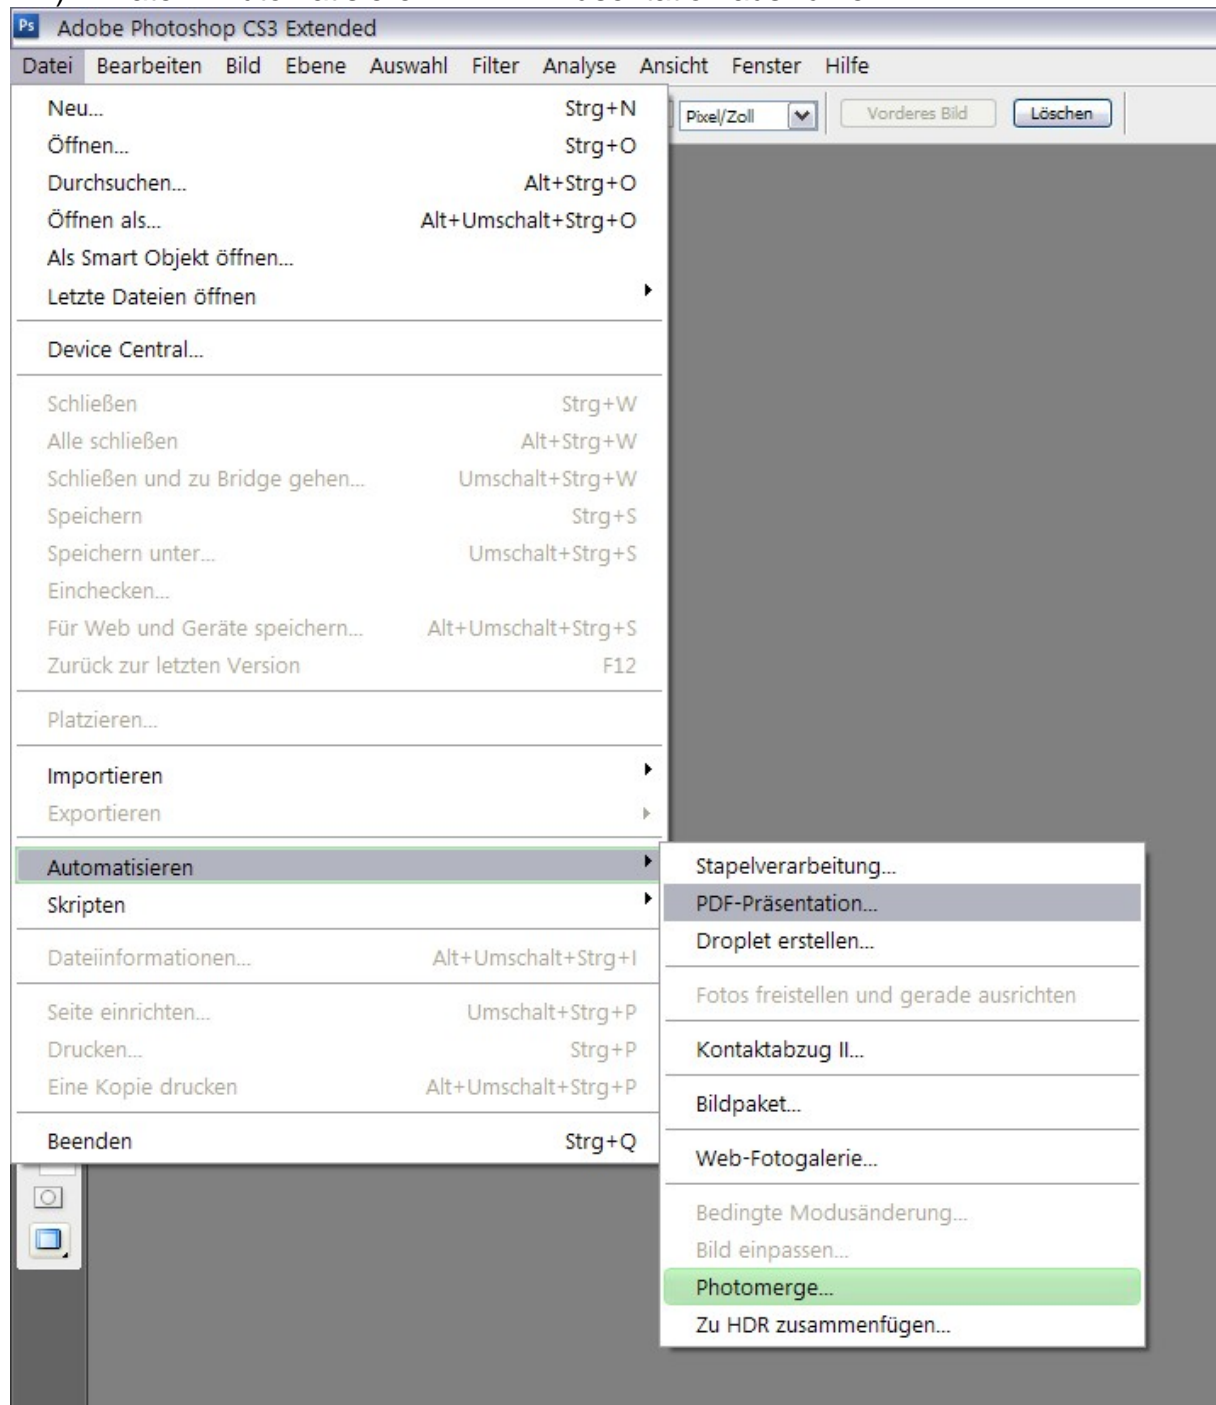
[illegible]

Ps Adobe Photoshop CS3 Extended

Datei Bearbeiten Bild Ebene Auswahl Filter Analyse Ansicht Fenster Hilfe

Pixel/Zoll Vorderes Bild Löschen

Neu... Strg+N
Öffnen... Strg+O
Durchsuchen... Alt+Strg+O
Öffnen als... Alt+Umschalt+Strg+O
Als Smart Objekt öffnen...
Letzte Dateien öffnen

Device Central...

Schließen Strg+W
Alle schließen Alt+Strg+W
Schließen und zu Bridge gehen... Umschalt+Strg+W
Speichern Strg+S
Speichern unter... Umschalt+Strg+S
Einchecken...
Für Web und Geräte speichern... Alt+Umschalt+Strg+S
Zurück zur letzten Version F12

Platzieren...

Importieren
Exportieren

Automatisieren
Skripten

Dateiinformationen... Alt+Umschalt+Strg+I

Seite einrichten... Umschalt+Strg+P
Drucken... Strg+P
Eine Kopie drucken Alt+Umschalt+Strg+P

Beenden Strg+Q

Stapelverarbeitung...
PDF-Präsentation...
Droplet erstellen...

Fotos freistellen und gerade ausrichten

Kontaktabzug II...

Bildpaket...

Web-Fotogalerie...

Bedingte Modusänderung...
Bild einpassen...
Photomerge...
Zu HDR zusammenfügen...